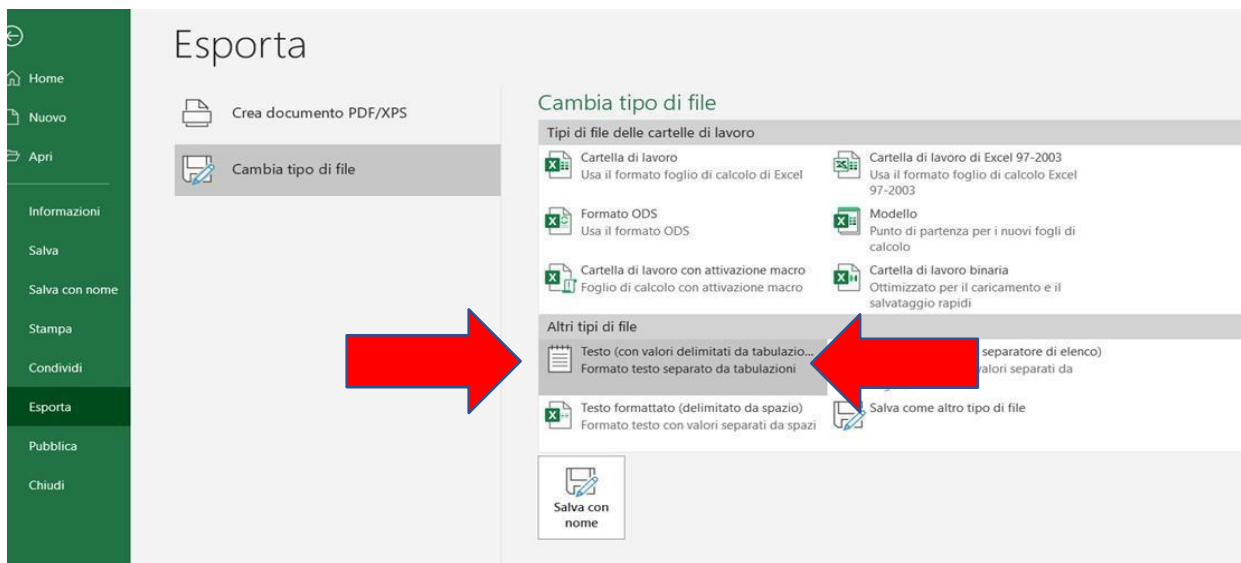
Home
Nuovo
Apri
Informazioni
Salva
Salva con nome
Stampa
Condividi
Esporta
Pubblica
Chiudi

Esporta

Crea documento PDF/XPS
Cambia tipo di file

Cambia tipo di file

Tipi di file delle cartelle di lavoro

Cartella di lavoro
Usa il formato foglio di calcolo di Excel

Cartella di lavoro di Excel 97-2003
Usa il formato foglio di calcolo Excel 97-2003

Formato ODS
Usa il formato ODS

Modello
Punto di partenza per i nuovi fogli di calcolo

Cartella di lavoro con attivazione macro
Foglio di calcolo con attivazione macro

Cartella di lavoro binaria
Ottimizzato per il caricamento e il salvataggio rapidi

Altri tipi di file

Testo (con valori delimitati da tabulazio...
Formato testo separato da tabulazioni

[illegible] separatore di elenco)
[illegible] valori separati da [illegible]

Testo formattato (delimitato da spazio)
Formato testo con valori separati da spazi

Salva come altro tipo di file

Salva con nome